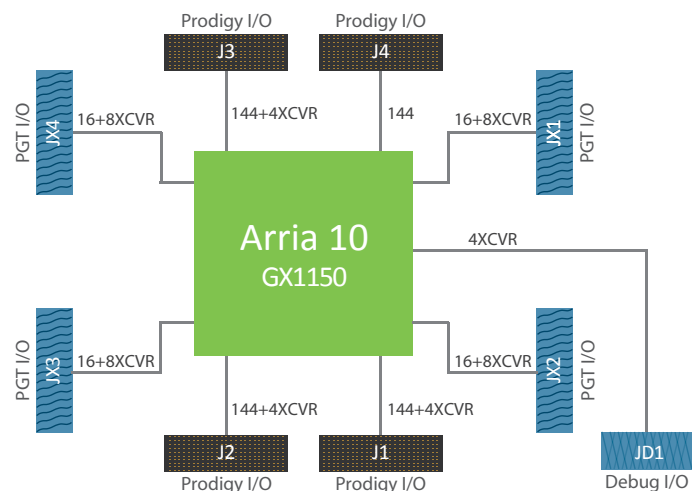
Prodigy I/O
J3
Prodigy I/O
J4
PGT I/O
JX4
16+8XCVR
144+4XCVR
144
16+8XCVR
JX1
PGT I/O
Arria 10
GX1150
4XCVR
PGT I/O
JX3
16+8XCVR
16+8XCVR
JX2
PGT I/O
144+4XCVR
144+4XCVR
J2
Prodigy I/O
J1
Prodigy I/O
JD1
Debug I/O